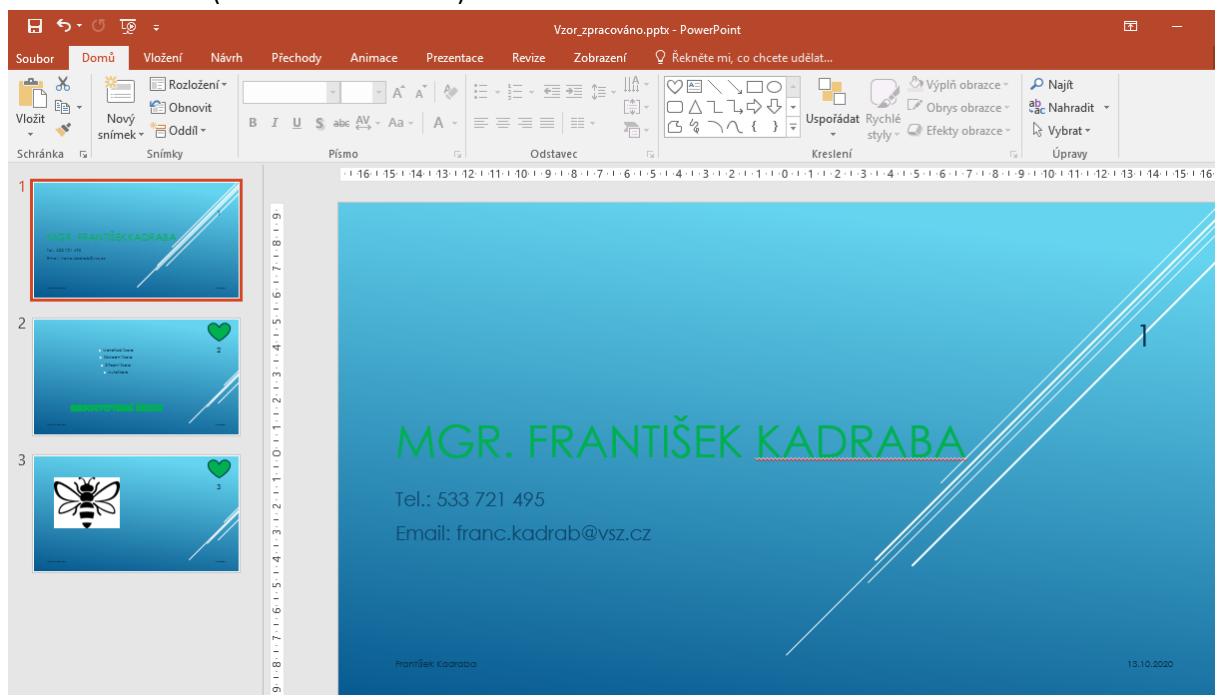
Vzor_zpracováno.pptx - PowerPoint

Soubor Domů Vložení Návrh Přechody Animace Prezentace Revize Zobrazení Řekněte mi, co chcete udělat...

Vložit Nový snímek Rozložení Obnovit Oddíl B I U S abc AV Aa A Uspořádat Rychlé styly Výplň obrazce Obrys obrazce Efekty obrazce Najít Nahradit Vybrat

Schránka Snímky Písmo Odstavec Kreslení Úpravy

16 15 14 13 12 11 10 9 8 7 6 5 4 3 2 1 0 1 2 3 4 5 6 7 8 9 10 11 12 13 14 15 16

1

MGR. FRANTIŠEK KADRABA
Tel.: 533 721 495
Email: franc.kadrab@vsz.cz

2

2
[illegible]

3

3

1

MGR. FRANTIŠEK KADRABA

Tel.: 533 721 495

Email: franc.kadrab@vsz.cz

František Kadraba

13.10.2020